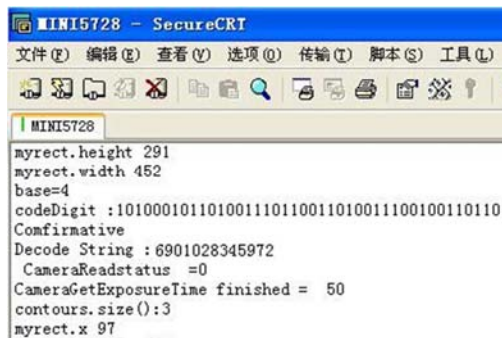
MINI5728 - SecureCRT

文件(F) 编辑(E) 查看(V) 选项(O) 传输(T) 脚本(S) 工具(L)

MINI5728

myrect.height 291
myrect.width 452
base=4
codeDigit :1010001011010011101100110100111001001101​10
Comfirmative
Decode String : 6901028345972
CameraReadstatus =0
CameraGetExposureTime finished = 50
contours.size():3
myrect.x 97